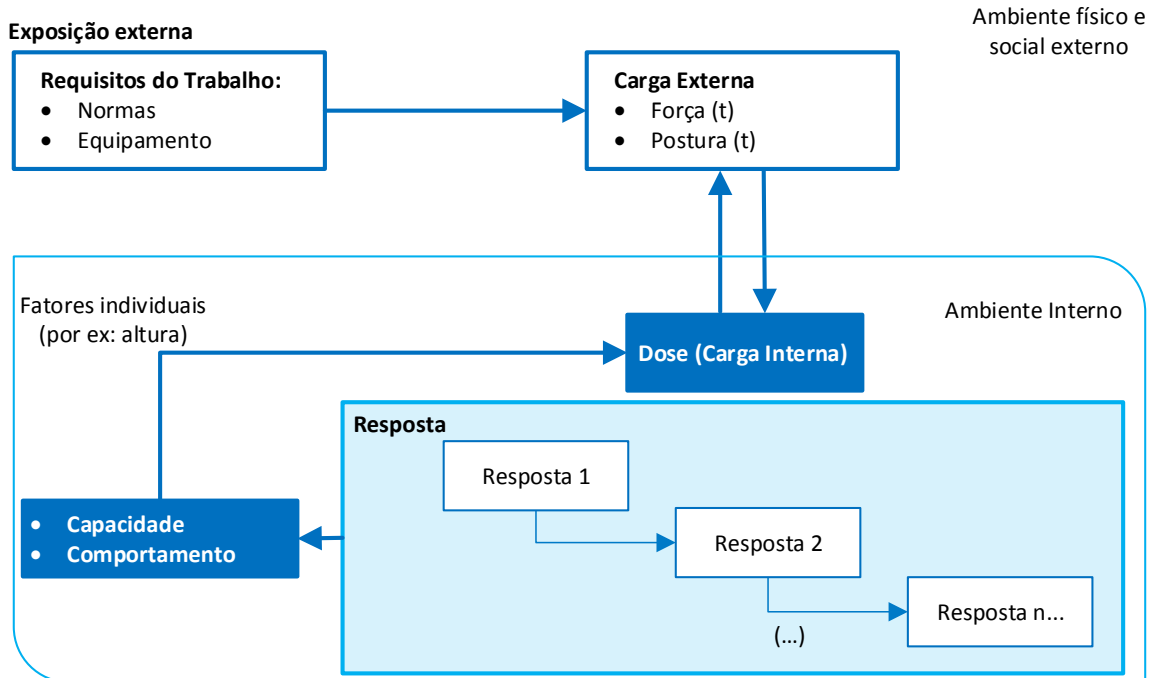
Exposição externa

Ambiente físico e social externo

Requisitos do Trabalho:
- Normas
- Equipamento

Carga Externa
- Força (t)
- Postura (t)

Fatores individuais (por ex: altura)

Ambiente Interno

Dose (Carga Interna)

Resposta

Resposta 1

Resposta 2

Resposta n...

(...)

- Capacidade
- Comportamento